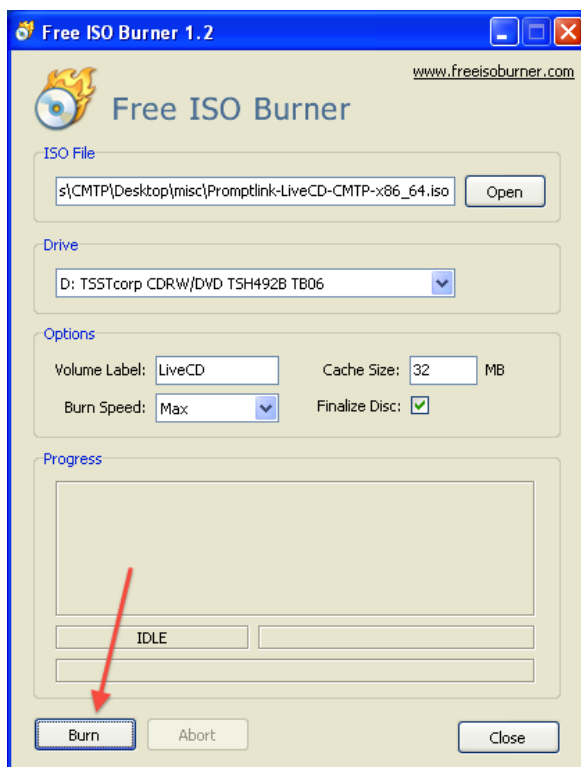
Free ISO Burner 1.2

www.freeisoburner.com

Free ISO Burner

ISO File

s\CMTP\Desktop\misc\Promptlink-LiveCD-CMTP-x86_64.iso

Open

Drive

D: TSSTcorp CDRW/DVD TSH492B TB06

Options

Volume Label: LiveCD

Cache Size: 32 MB

Burn Speed: Max

Finalize Disc:

Progress

IDLE

Burn

Abort

Close